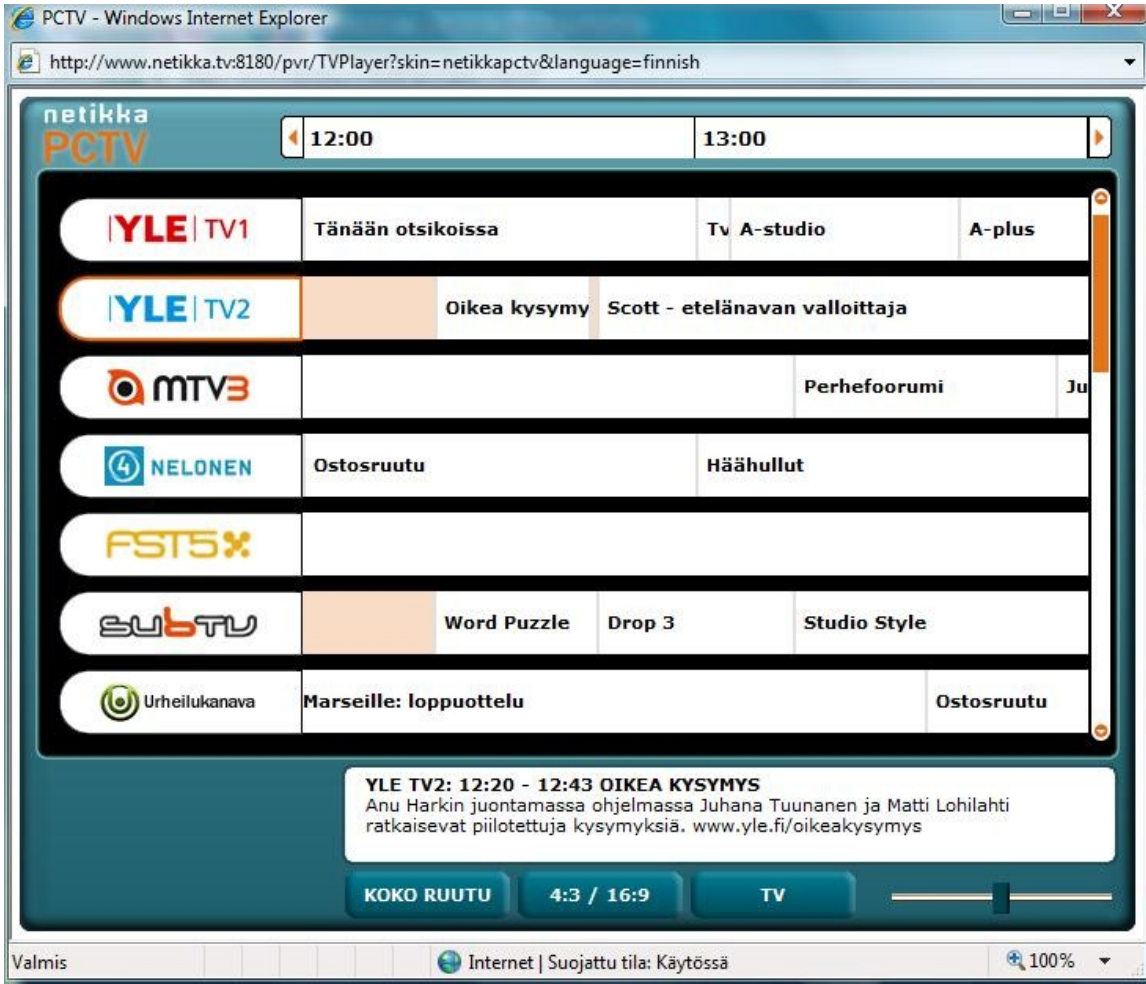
PCTV - Windows Internet Explorer

http://www.netikka.tv:8180/pvr/TVPlayer?skin=netikkapctv&language=finnish

netikka PCTV

12:00 | 13:00

| | | | | |
|---|---|---|---|---|
| YLE TV1 | Tänään otsikoissa | Tv | A-studio | A-plus |
| YLE TV2 | | Oikea kysymy | Scott - etelänavan valloittaja | |
| MTV3 | | | Perhefoorumi | Ju |
| NELONEN | Ostosruutu | | Häähullut | |
| FST5 | | | | |
| subTV | | Word Puzzle | Drop 3 | Studio Style |
| Urheilukanava | Marseille: loppuottelu | | | Ostosruutu |

YLE TV2: 12:20 - 12:43 OIKEA KYSYMYS
Anu Harkin juontamassa ohjelmassa Juhana Tuunanen ja Matti Lohilahti ratkaisevat piilotettuja kysymyksiä. www.yle.fi/oikeakysymys

KOKO RUUTU | 4:3 / 16:9 | TV

Valmis | Internet | Suojattu tila: Käytössä | 100%